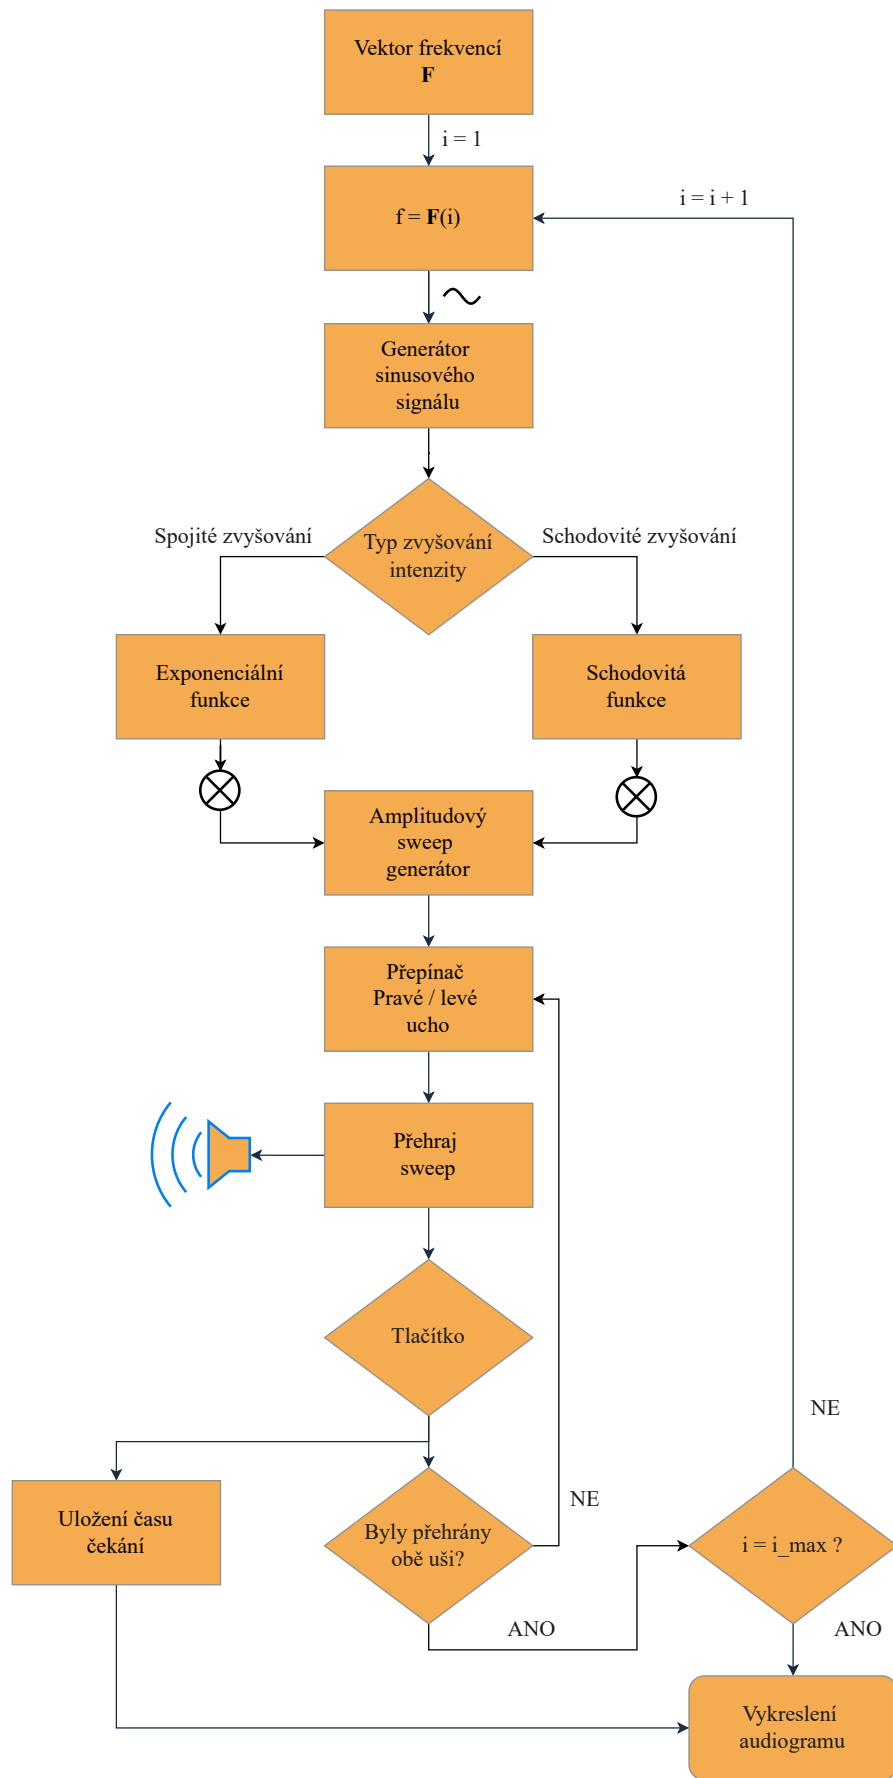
Vektor frekvencí
**F**

i = 1

i = i + 1

f = **F**(i)

Generátor sinusového signálu

Spojité zvyšování

Typ zvyšování intenzity

Schodovité zvyšování

Exponenciální funkce

Schodovitá funkce

Amplitudový sweep generátor

Přepínač Pravé / levé ucho

Přehraj sweep

Tlačítko

NE

Uložení času čekání

Byly přehrány obě uši?

NE

i = i_max ?

ANO

ANO

Vykreslení audiogramu